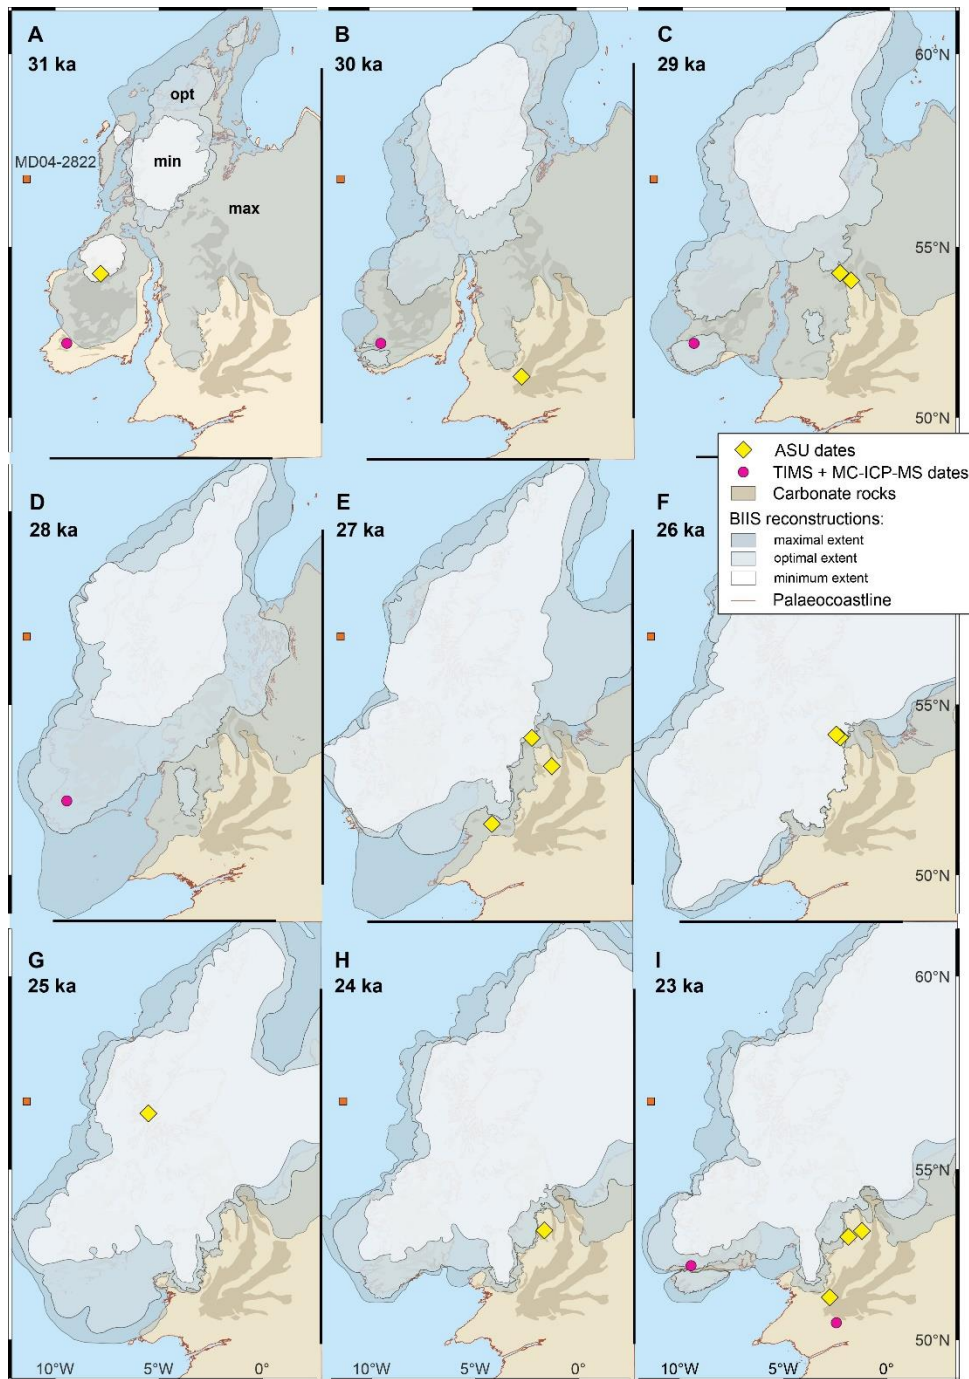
A
31 ka
opt
min
MD04-2822
max

B
30 ka

C
29 ka
60°N
55°N
50°N

ASU dates
TIMS + MC-ICP-MS dates
Carbonate rocks
BIIS reconstructions:
maximal extent
optimal extent
minimum extent
Palaeocoastline

D
28 ka

E
27 ka

F
26 ka
55°N
50°N

G
25 ka

H
24 ka

I
23 ka
60°N
55°N
50°N

10°W 5°W 0°
10°W 5°W 0°
10°W 5°W 0°